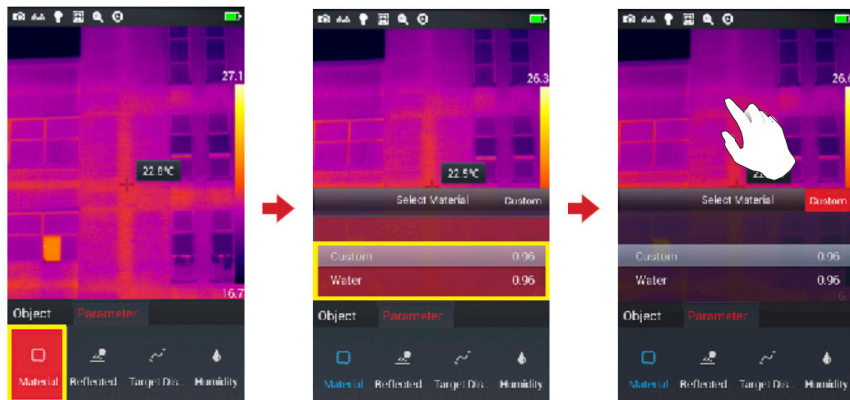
27.1
22.8℃
16.7
Object Parameter
Material Reflected Target Dis. Humidity

26.3
22.5℃
Select Material Custom
Custom 0.96
Water 0.96
Object Parameter
Material Reflected Target Dis. Humidity

26.
22.
Select Material Custom
Custom 0.96
Water 0.96
Object Parameter
Material Reflected Target Dis. Humidity